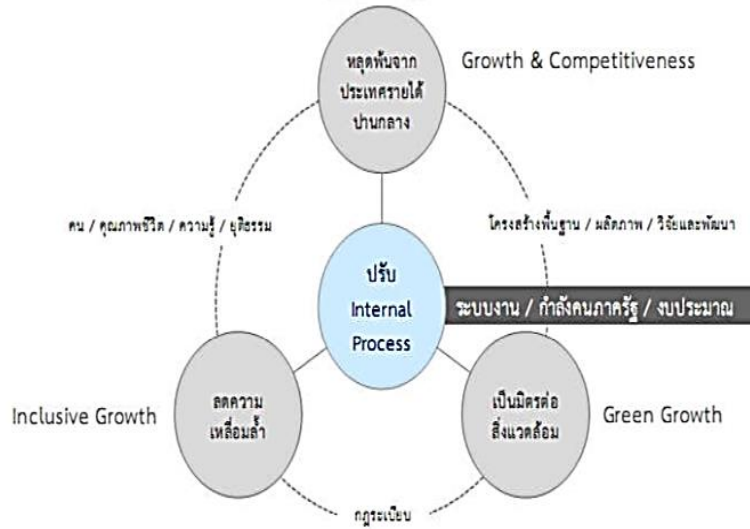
หลุดพ้นจากประเทศรายได้ปานกลาง

Growth & Competitiveness

คน / คุณภาพชีวิต / ความรู้ / ยุติธรรม

โครงสร้างพื้นฐาน / ผลิตภาพ / วิจัยและพัฒนา

ปรับ Internal Process

ระบบงาน / กำลังคนภาครัฐ / งบประมาณ

Inclusive Growth

ลดความเหลื่อมล้ำ

เป็นมิตรต่อสิ่งแวดล้อม

Green Growth

กฎระเบียบ